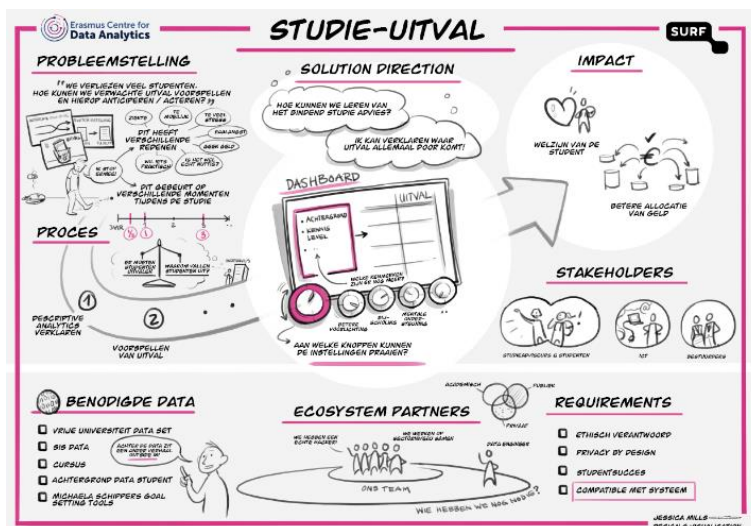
Erasmus Centre for Data Analytics

STUDIE-UITVAL

SURF

PROBLEEMSTELLING

"WE VERLIEZEN VEEL STUDENTEN. HOE KUNNEN WE VERWACHTE UITVAL VOORSPELLEN EN HIEROP ANTICIPEREN / ACTEREN?"

DIT HEEFT VERSCHILLENDE REDENEN

ZIEKTE

TE MOEILIJK

TE VEEL STRESS

FAALANGST

GEEN GELD

WIL ETS PRAKTISCH

IS NIET HUN ECHTE PASSIE

IK STOP ERMEE!

DIT GEBEURT OP VERSCHILLENDE MOMENTEN TIJDENS DE STUDIE

PROCES

JAAR 1

WE WETEN WELKE STUDENTEN UITVALLEN

WAAROM VALLEN STUDENTEN UIT?

DESCRIPTIVE ANALYTICS VERKLAREN

VOORSPELLEN VAN UITVAL

SOLUTION DIRECTION

HOE KUNNEN WE LEREN VAN HET BINDEND STUDIE ADVIES?

IK KAN VERKLAREN WAAR UITVAL ALLEMAAL DOOR KOMT!

DASHBOARD

UITVAL

• ACHTERGROND

• KENNIS LEVEL

BETERE VOORLICHTING

BIJSCHOLING

MENTALE ONDERSTEUNING

AAN WELKE KNOPPEN KUNNEN DE INSTELLINGEN DRAAIEN?

IMPACT

WELZIJN VAN DE STUDENT

BETERE ALLOCATIE VAN GELD

STAKEHOLDERS

STUDIEADVISEURS & STUDENTEN

HIT

BESTUURDERS

BENODIGDE DATA

VRIJE UNIVERSITEIT DATA SET

SIS DATA

CURSUS

ACHTERGROND DATA STUDENT

MICHAELA SCHIPPERS GOAL SETTING TOOLS

ACHTER DE DATA ZIT EEN GROTE VERHAAL, OOK ... !

ECOSYSTEM PARTNERS

WE HEBBEN EEN ECHTE VRAAG!

WE WERKEN AF BEGRIJPEN EN ...

ONS TEAM

WE HEBBEN WE NOG NODIG?

ACADEMISCH

PUBLIEK

PRIVAAT

REQUIREMENTS

ETHISCH VERANTWOORD

PRIVACY BY DESIGN

STUDENTSUCCES

COMPATIBLE MET SYSTEEM

JESSICA MILLS